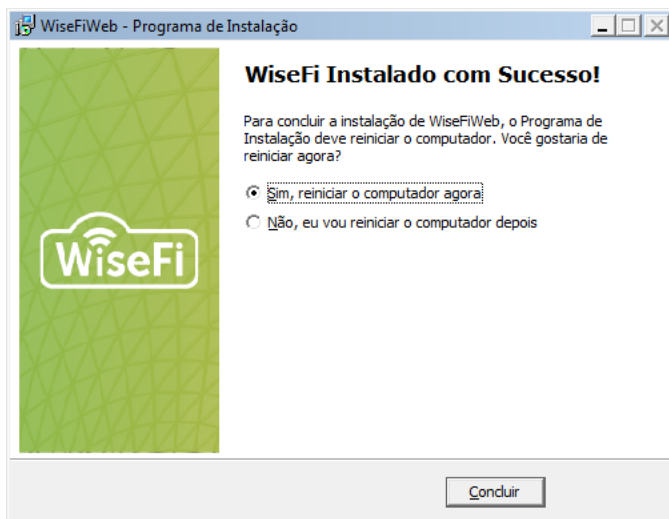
WiseFiWeb - Programa de Instalação

WiseFi

WiseFi Instalado com Sucesso!

Para concluir a instalação de WiseFiWeb, o Programa de Instalação deve reiniciar o computador. Você gostaria de reiniciar agora?

Sim, reiniciar o computador agora

Não, eu vou reiniciar o computador depois

Concluir